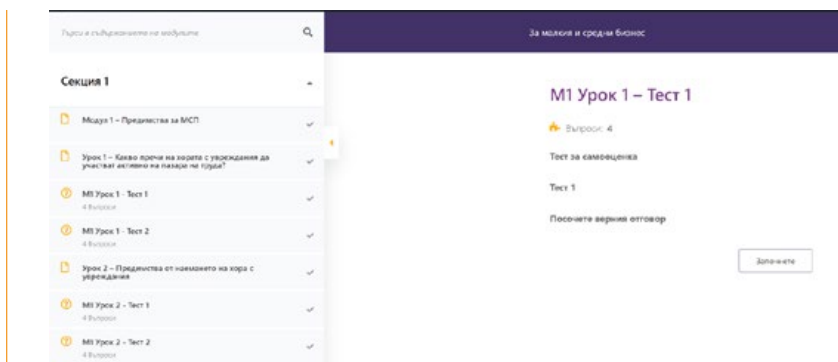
Търси в съдържанието на модулите

За малкия и среден бизнес

Секция 1

Модул 1 – Предимства за МСП

Урок 1 – Какво пречи на хората с увреждания да участват активно на пазара на труда?

M1 Урок 1 - Тест 1
4 Въпроси

M1 Урок 1 - Тест 2
4 Въпроси

Урок 2 – Предимства от наемането на хора с увреждания

M1 Урок 2 - Тест 1
4 Въпроси

M1 Урок 2 - Тест 2
4 Въпроси

M1 Урок 1 – Тест 1

Въпроси: 4

Тест за самооценка

Тест 1

Посочете верния отговор

Започнете